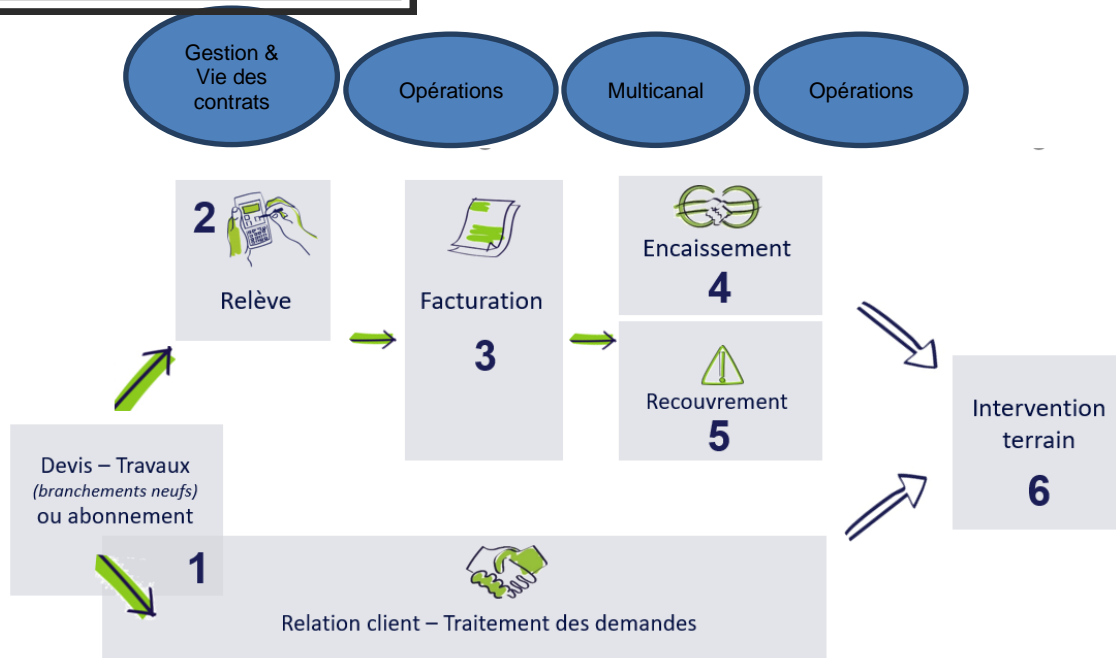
Gestion & Vie des contrats

Opérations

Multicanal

Opérations

2

Relève

Facturation

3

Encaissement

4

Recouvrement

5

Intervention terrain

6

Devis – Travaux
(branchements neufs)
ou abonnement

1

Relation client – Traitement des demandes